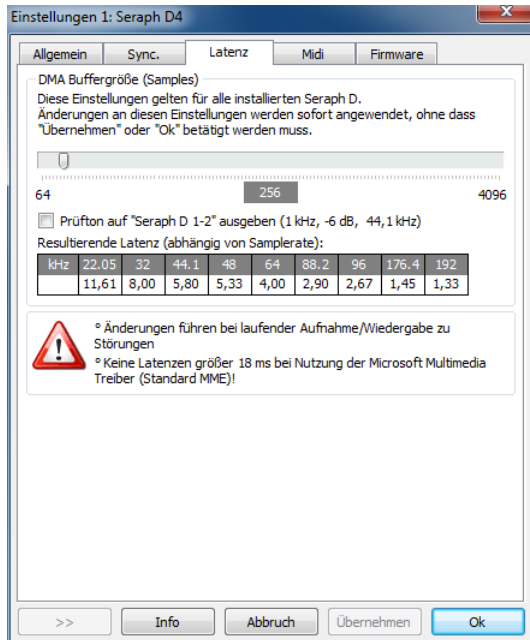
Einstellungen 1: Seraph D4

Allgemein | Sync. | Latenz | Midi | Firmware

DMA Buffergröße (Samples)

Diese Einstellungen gelten für alle installierten Seraph D. Änderungen an diesen Einstellungen werden sofort angewendet, ohne dass "Übernehmen" oder "Ok" betätigt werden muss.

64 | 256 | 4096

Prüfton auf "Seraph D 1-2" ausgeben (1 kHz, -6 dB, 44,1 kHz)

Resultierende Latenz (abhängig von Samplerate):

| kHz | 22.05 | 32 | 44.1 | 48 | 64 | 88.2 | 96 | 176.4 | 192 |
|---|---|---|---|---|---|---|---|---|---|
| | 11,61 | 8,00 | 5,80 | 5,33 | 4,00 | 2,90 | 2,67 | 1,45 | 1,33 |

° Änderungen führen bei laufender Aufnahme/Wiedergabe zu Störungen
° Keine Latenzen größer 18 ms bei Nutzung der Microsoft Multimedia Treiber (Standard MME)!

>> | Info | Abbruch | Übernehmen | Ok